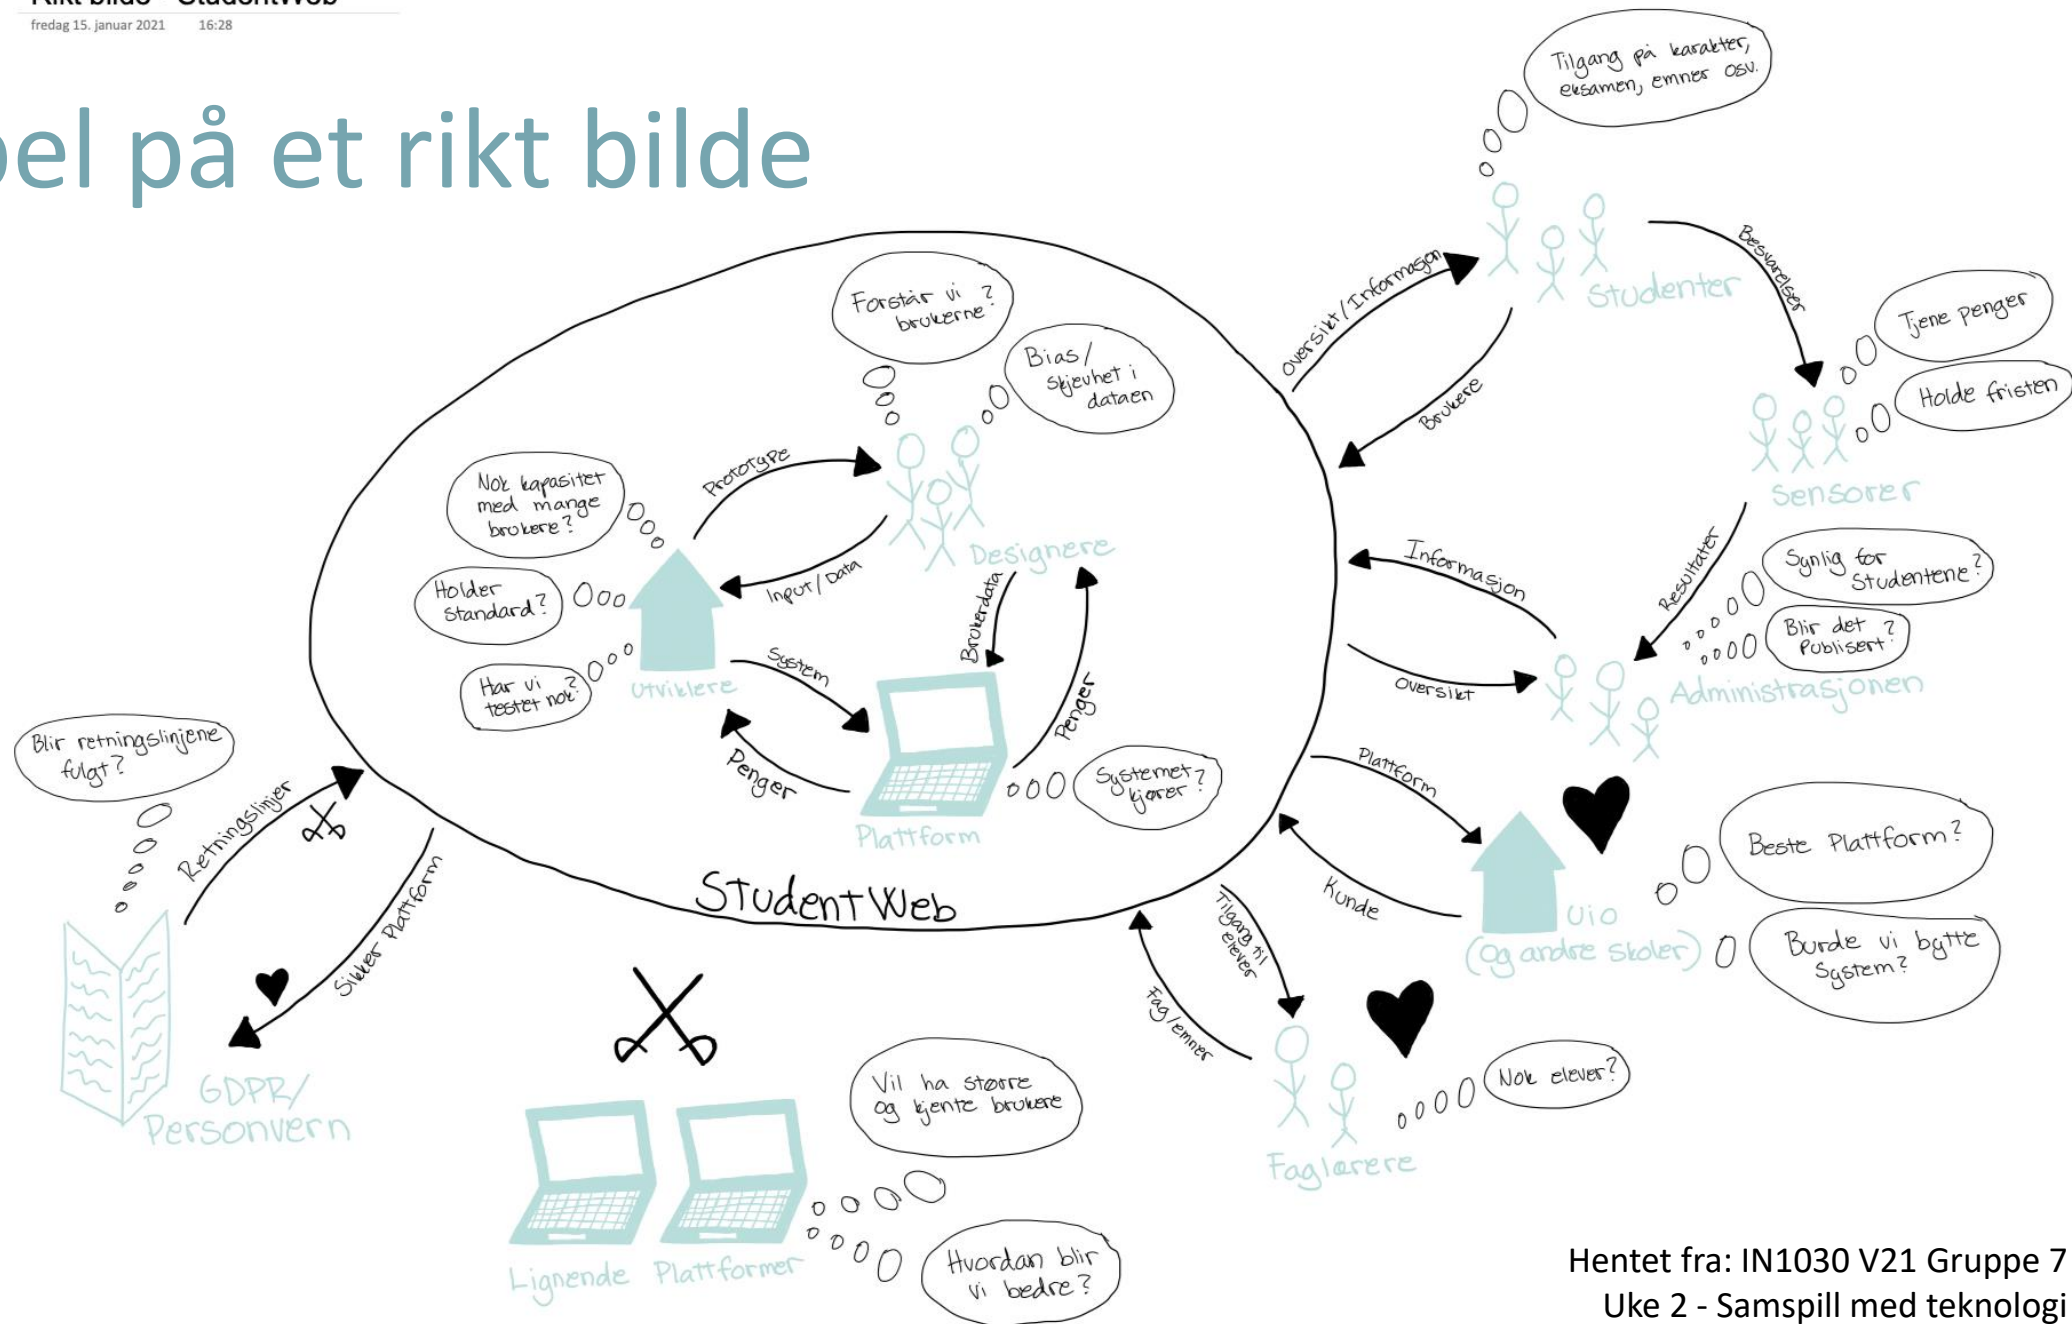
fredag 15. januar 2021 16:28

pel på et rikt bilde

Tilgang på karakter, eksamen, emner osv.

Studenter

Besvarelser

Tjene penger

Holde fristen

Sensorer

Oversikt / Informasjon

Brukere

Forstår vi brukerne?

Bias / Skjevhet i dataen

Designere

Prototype

Input / Data

Nok kapasitet med mange brukere?

Holder standard?

Har vi testet nok?

Utviklere

System

Penger

Brukerdata

Penger

Plattform

Systemet kjører?

Informasjon

Oversikt

Resultater

Synlig for studentene?

Blir det publisert?

Administrasjonen

Plattform

Kunde

Beste Plattform?

Burde vi bytte system?

UiO (og andre skoler)

Tilgang til elever

Fag / emner

Faglærere

Nok elever?

StudentWeb

Blir retningslinjene fulgt?

Retningslinjer

Sikker Plattform

GDPR / Personvern

Vil ha større og kjente brukere

Hvordan blir vi bedre?

Lignende Plattformer

Hentet fra: IN1030 V21 Gruppe 7
Uke 2 - Samspill med teknologi